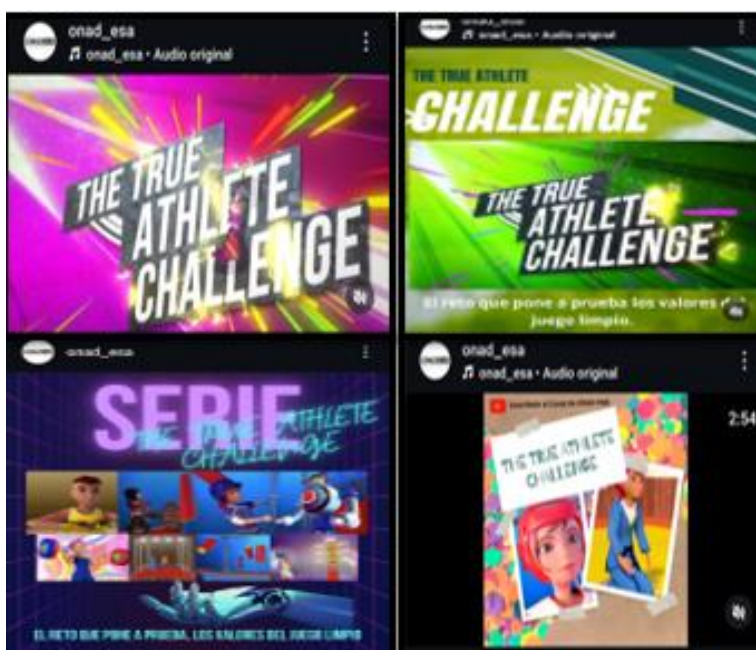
onad_esa
onad_esa • Audio original

THE TRUE ATHLETE CHALLENGE

onad_esa
onad_esa • Audio original

THE TRUE ATHLETE CHALLENGE

THE TRUE ATHLETE CHALLENGE

El reto que pone a prueba los valores del juego limpio.

onad_esa

SERIE THE TRUE ATHLETE CHALLENGE

EL RETO QUE PONE A PRUEBA, LOS VALORES DEL JUEGO LIMPIO

onad_esa
onad_esa • Audio original

2:54

THE TRUE ATHLETE CHALLENGE